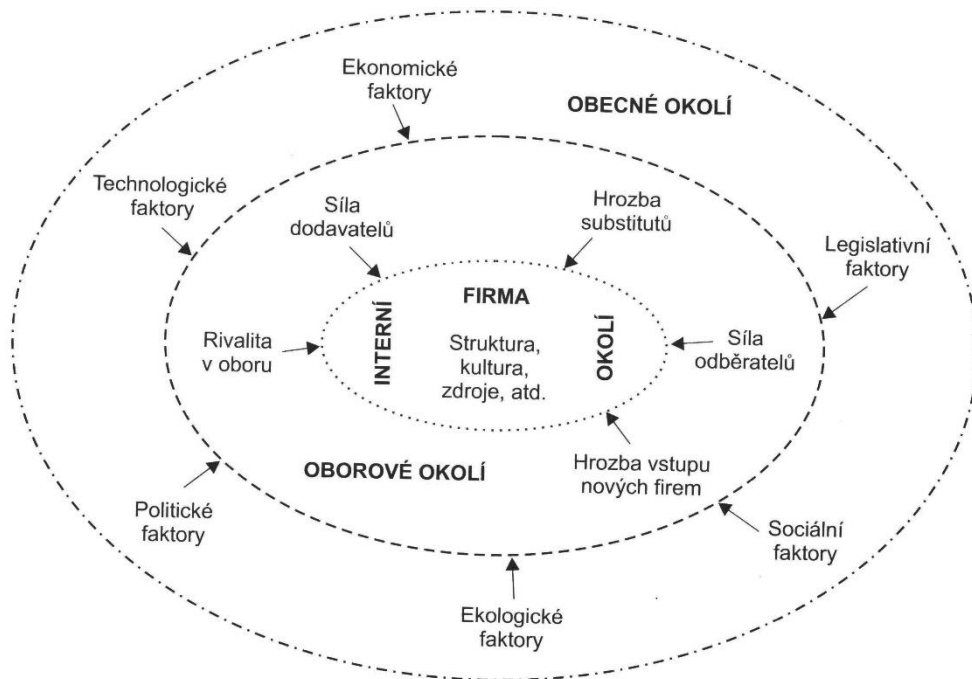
Ekonomické faktory

OBECNÉ OKOLÍ

Technologické faktory

Síla dodavatelů

Hrozba substitutů

Legislativní faktory

FIRMA

INTERNÍ

OKOLÍ

Rivalita v oboru

Struktura, kultura, zdroje, atd.

Síla odběratelů

OBOROVÉ OKOLÍ

Hrozba vstupu nových firem

Politické faktory

Sociální faktory

Ekologické faktory